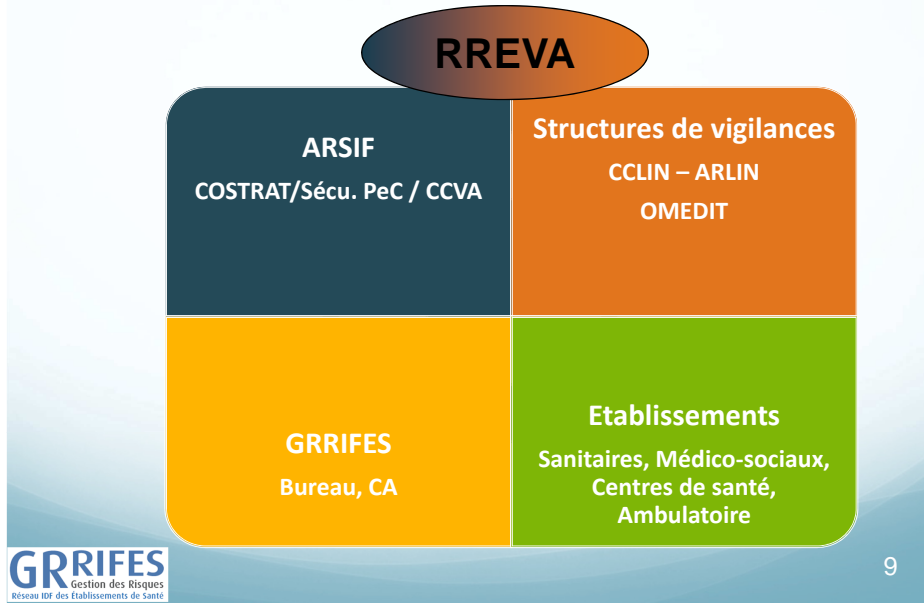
RREVA

ARSIF
COSTRAT/Sécu. PeC / CCVA

Structures de vigilances
CCLIN – ARLIN
OMEDIT

GRRIFES
Bureau, CA

Etablissements
Sanitaires, Médico-sociaux, Centres de santé, Ambulatoire

GRRIFES Gestion des Risques
Réseau IDF des Etablissements de Santé

9